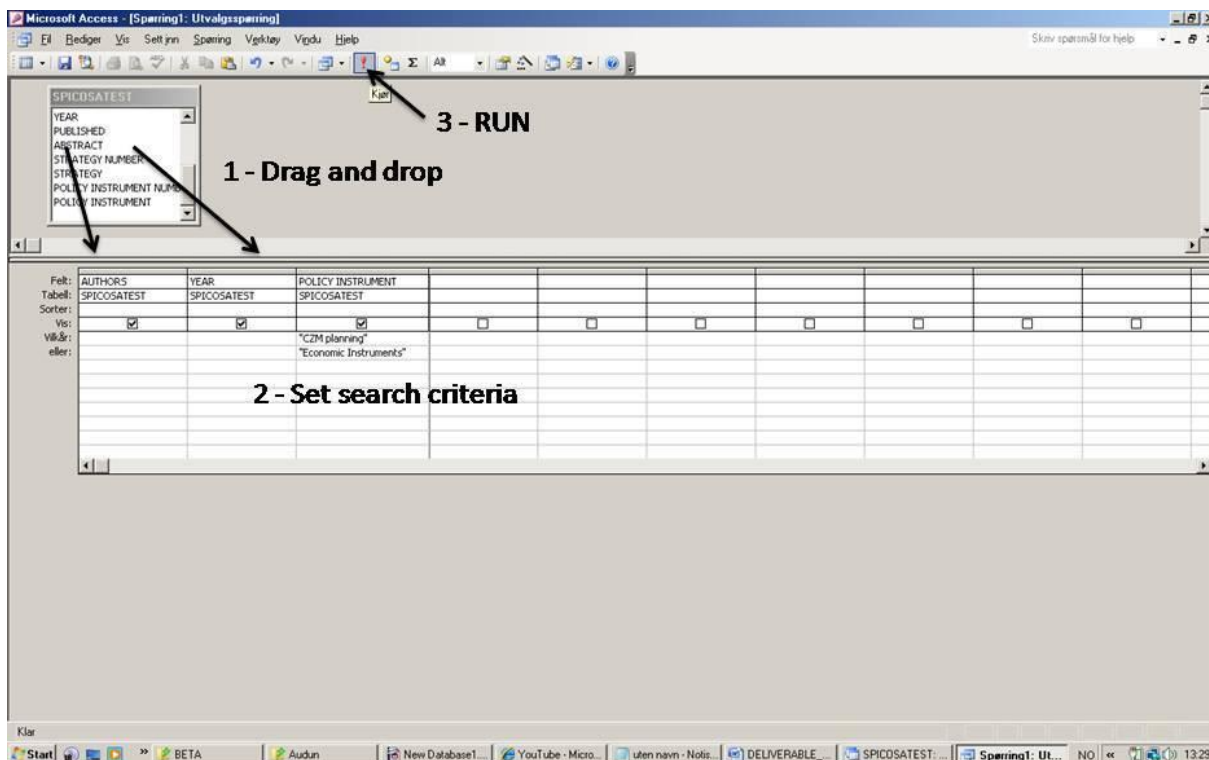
Microsoft Access - [Spørring1: Utvalgsspørring]

Fil Rediger Vis Sett inn Spørring Verktøy Vindu Hjelp

Skriv spørsmål for hjelp

Alt

Kjør

3 - RUN

SPICOSATEST

YEAR
PUBLISHED
ABSTRACT
STRATEGY NUMBER
STRATEGY
POLICY INSTRUMENT NUMB
POLICY INSTRUMENT

1 - Drag and drop

| Felt: | AUTHORS | YEAR | POLICY INSTRUMENT |
|---|---|---|---|
| Tabell: | SPICOSATEST | SPICOSATEST | SPICOSATEST |
| Sorter: | | | |
| Vis: | ☑ | ☑ | ☑ |
| Vilkår: | | | "CZM planning" |
| eller: | | | "Economic Instruments" |

2 - Set search criteria

Klar

Start BETA Audun New Database1... YouTube - Micro... uten navn - Notis... DELIVERABLE_... SPICOSATEST: ... Spørring1: Ut... NO « 13:29